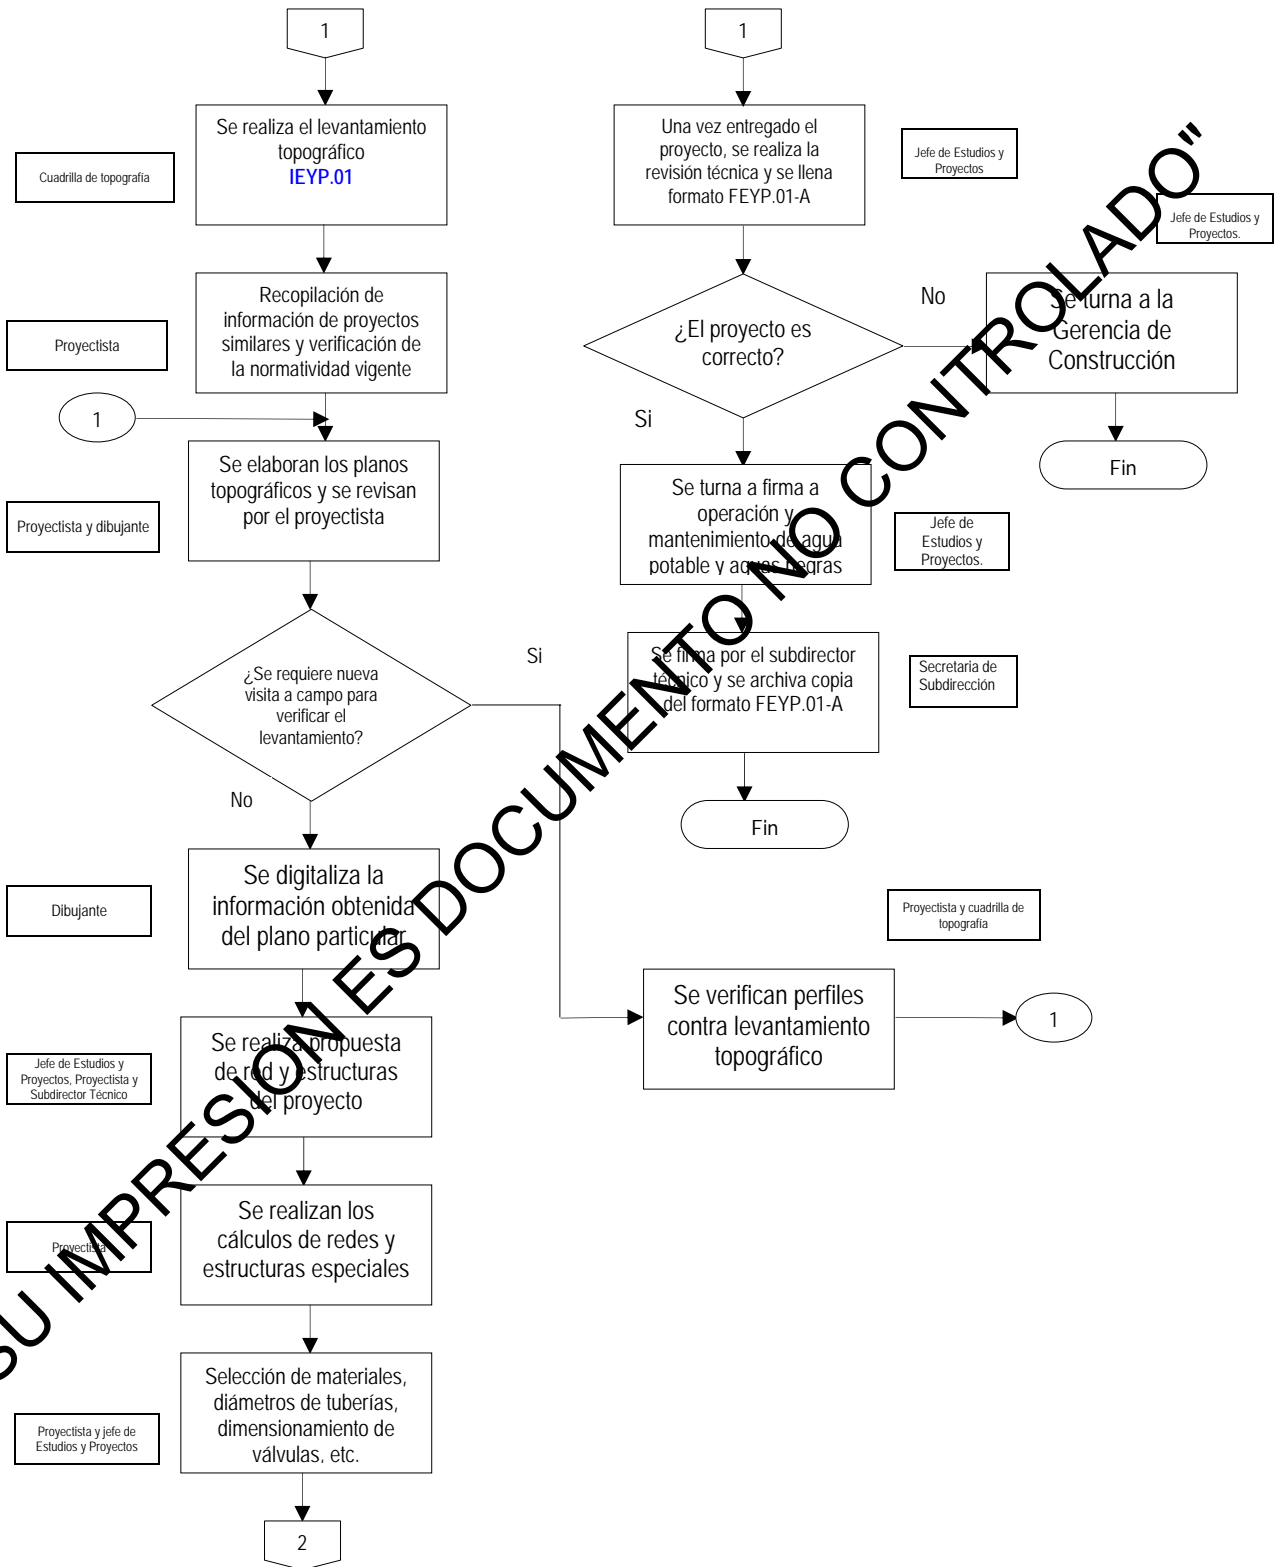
1

Cuadrilla de topografía

Se realiza el levantamiento topográfico
IEYP.01

Proyectista

Recopilación de información de proyectos similares y verificación de la normatividad vigente

1

Proyectista y dibujante

Se elaboran los planos topográficos y se revisan por el proyectista

¿Se requiere nueva visita a campo para verificar el levantamiento?

Si

No

Dibujante

Se digitaliza la información obtenida del plano particular

Jefe de Estudios y Proyectos, Proyectista y Subdirector Técnico

Se realiza propuesta de red y estructuras del proyecto

Proyectista

Se realizan los cálculos de redes y estructuras especiales

Proyectista y jefe de Estudios y Proyectos

Selección de materiales, diámetros de tuberías, dimensionamiento de válvulas, etc.

2

1

Una vez entregado el proyecto, se realiza la revisión técnica y se llena formato FEYP.01-A

Jefe de Estudios y Proyectos

Jefe de Estudios y Proyectos.

¿El proyecto es correcto?

No

Se turna a la Gerencia de Construcción

Fin

Si

Se turna a firma a operación y mantenimiento de agua potable y aguas negras

Jefe de Estudios y Proyectos.

Se firma por el subdirector técnico y se archiva copia del formato FEYP.01-A

Secretaria de Subdirección

Fin

Proyectista y cuadrilla de topografía

Se verifican perfiles contra levantamiento topográfico

1

"SU IMPRESIÓN ES DOCUMENTO NO CONTROLADO"